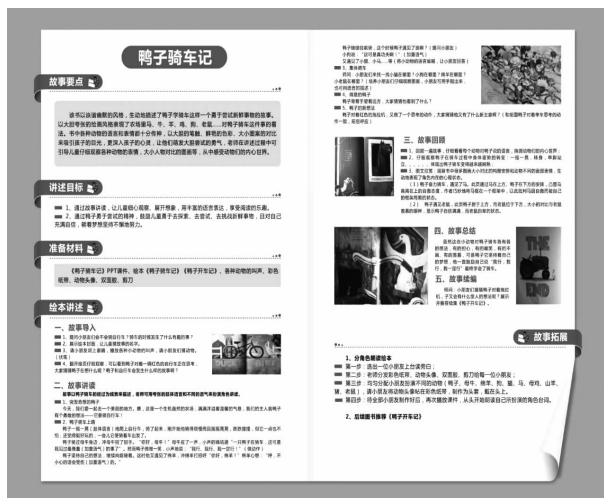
鸭子骑车记

故事要点

读书以诙谐幽默的风格，生动地描述了鸭子学骑车这样一个勇于尝试新事物的故事。以大胆夸张的绘画风格表现了农场里马、牛、羊、鸡、狗、老鼠……对鸭子骑车这件事的看法。书中各种动物的语言和表情都十分有神，以大胆的笔触、鲜艳的色彩、大小图案的对比来吸引孩子的目光，更深入孩子的心灵，让他们领略大胆尝试的勇气，老师在讲述绘本中可引导儿童们领略勇敢和动物的语言，大小人物对比的画面等，从中感受动物们的内心世界。

讲述目标

1. 通过故事讲述，让儿童领会图画、展开想象，用丰富的语言表达，享受阅读的乐趣。
2. 通过鸭子勇于尝试的精神，鼓励儿童勇于去探索、去尝试，去挑战新事物，且对自己充满自信，朝着梦想坚持不懈地努力。

准备材料

《鸭子骑车记》PPT课件、绘本《鸭子骑车记》《鸭子开车记》、各种动物的叫声、彩色纸张、动物头像、双面胶、剪刀

绘本讲述

一、故事导入

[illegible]

二、故事讲述

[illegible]

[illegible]

三、故事回顾

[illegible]

四、故事总结

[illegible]

五、故事续编

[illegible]

故事拓展

1. 分角色朗读绘本
第一步 选出一位小朋友上台读旁白；
第二步 老师分发彩色纸笔、动物头像、双面胶、剪刀给每一位小朋友；
第三步 均匀分配小朋友扮演不同的动物（鸭子、母牛、绵羊、狗、猫、马、母鸡、山羊、老鼠），请小朋友将动物头像贴在彩色纸张，制作成头套，戴在头上。
第四步 待全部小朋友制作好后，再次朗读课件，从头开始朗读自己所扮演的角色台词。

2. 后续图书推荐《鸭子开车记》